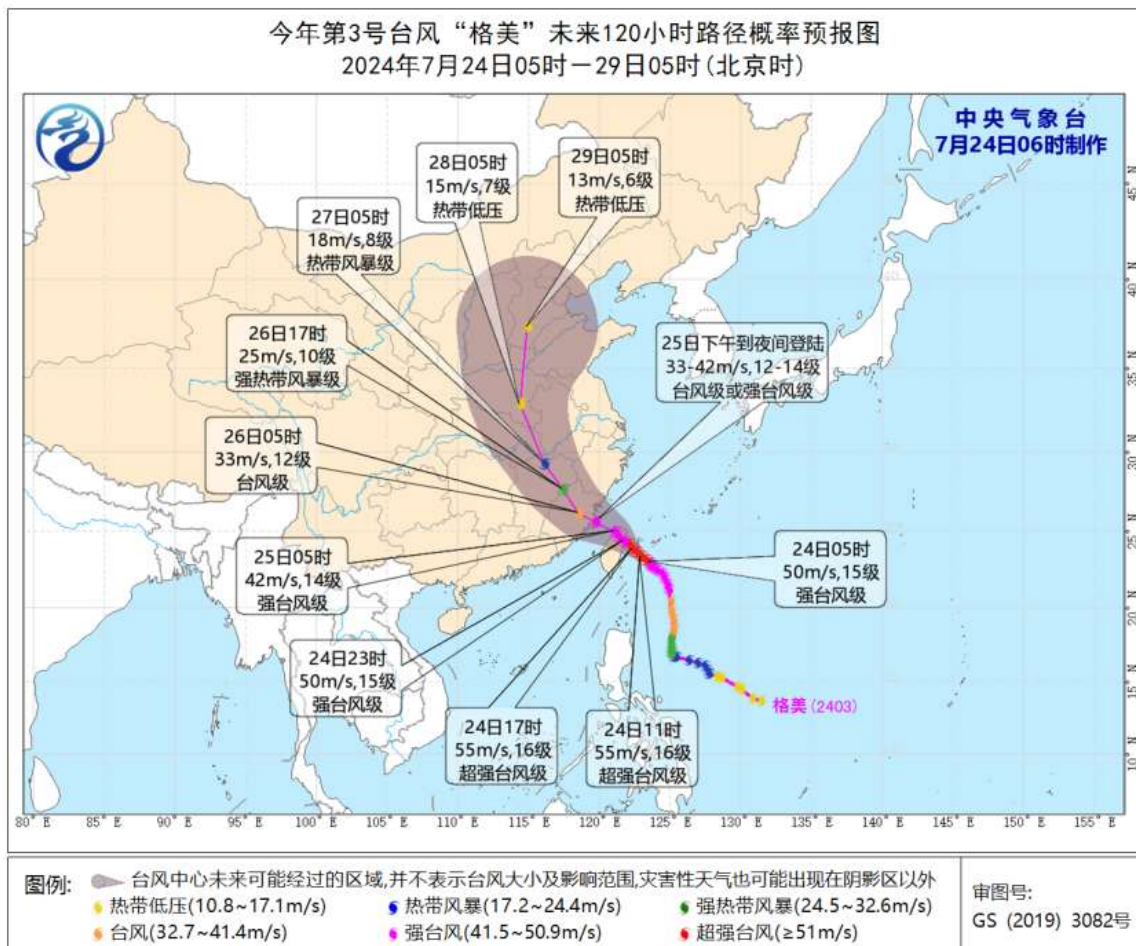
今年第3号台风“格美”未来120小时路径概率预报图
2024年7月24日05时－29日05时（北京时）

中央气象台
7月24日06时制作

28日05时
15m/s,7级
热带低压

29日05时
13m/s,6级
热带低压

27日05时
18m/s,8级
热带风暴级

26日17时
25m/s,10级
强热带风暴级

25日下午到夜间登陆
33-42m/s,12-14级
台风级或强台风级

26日05时
33m/s,12级
台风级

25日05时
42m/s,14级
强台风级

24日05时
50m/s,15级
强台风级

24日23时
50m/s,15级
强台风级

24日17时
55m/s,16级
超强台风级

24日11时
55m/s,16级
超强台风级

格美（2403）

80° E 85° E 90° E 95° E 100° E 105° E 110° E 115° E 120° E 125° E 130° E 135° E 140° E 145° E 150° E 155° E

45° N 40° N 35° N 30° N 25° N 20° N 15° N 10° N

图例： 台风中心未来可能经过的区域,并不表示台风大小及影响范围,灾害性天气也可能出现在阴影区以外
热带低压(10.8~17.1m/s) 热带风暴(17.2~24.4m/s) 强热带风暴(24.5~32.6m/s)
台风(32.7~41.4m/s) 强台风(41.5~50.9m/s) 超强台风(≥51m/s)

审图号:
GS (2019) 3082号